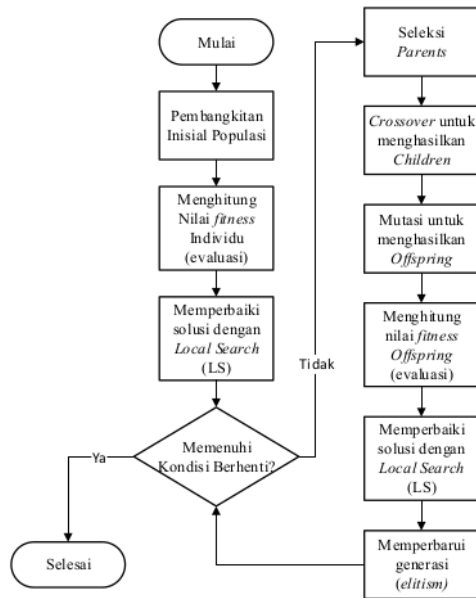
Mulai

Pembangkitan Inisial Populasi

Menghitung Nilai *fitness* Individu (evaluasi)

Memperbaiki solusi dengan *Local Search* (LS)

Memenuhi Kondisi Berhenti?

Ya

Selesai

Tidak

Seleksi *Parents*

*Crossover* untuk menghasilkan *Children*

Mutasi untuk menghasilkan *Offspring*

Menghitung nilai *fitness* *Offspring* (evaluasi)

Memperbaiki solusi dengan *Local Search* (LS)

Memperbarui generasi (*elitism*)